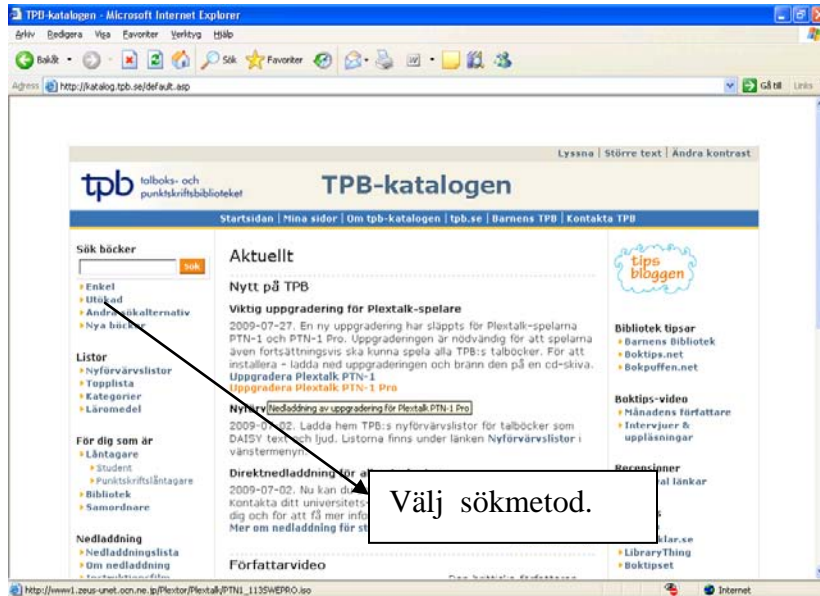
TPB-katalogen - Microsoft Internet Explorer

Arkiv Redigera Visa Favoriter Verktyg Hjälp

Bakåt Sök Favoriter

Adress http://katalog.tpb.se/default.asp Gå till Links

Lyssna | Större text | Ändra kontrast

tpb talboks- och punktskriftsbiblioteket

TPB-katalogen

Startsidan | Mina sidor | Om tpb-katalogen | tpb.se | Barnens TPB | Kontakta TPB

Sök böcker

Sök

Enkel
Utökad
Andra sökalternativ
Nya böcker

Listor
Nyförvärvslistor
Topplista
Kategorier
Läromedel

För dig som är
Låntagare
Student
Punktskriftslåntagare
Bibliotek
Samordnare

Nedladdning
Nedladdningslista
Om nedladdning
Instruktionsfilm

Aktuellt

Nytt på TPB

Viktig uppgradering för Plextalk-spelare

2009-07-27. En ny uppgradering har släppts för Plextalk-spelarna PTN-1 och PTN-1 Pro. Uppgraderingen är nödvändig för att spelarna även fortsättningsvis ska kunna spela alla TPB:s talböcker. För att installera - ladda ned uppgraderingen och bränn den på en cd-skiva.
Uppgradera Plextalk PTN-1
Uppgradera Plextalk PTN-1 Pro

Nyförv Nedladdning av uppgradering för Plextalk PTN-1 Pro

2009-07-02. Ladda hem TPB:s nyförvärvslistor för talböcker som DAISY text och ljud. Listorna finns under länken Nyförvärvslistor i vänstermenyn.

Direktnedladdning för a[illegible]

2009-07-02. Nu kan du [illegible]
Kontakta ditt universitets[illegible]
dig och för att få mer info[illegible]
Mer om nedladdning för st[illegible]

Välj sökmetod.

Författarvideo

tips bloggen

Bibliotek tipsar
Barnens Bibliotek
Boktips.net
Bokpuffen.net

Boktips-video
Månadens författare
Intervjuer & uppläsningar

Recensioner
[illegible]al länkar

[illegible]klar.se
LibraryThing
Boktipset

http://www1.zeus-unet.ocn.ne.jp/Plextor/Plextalk/PTN1_113SWEPRO.iso

Internet